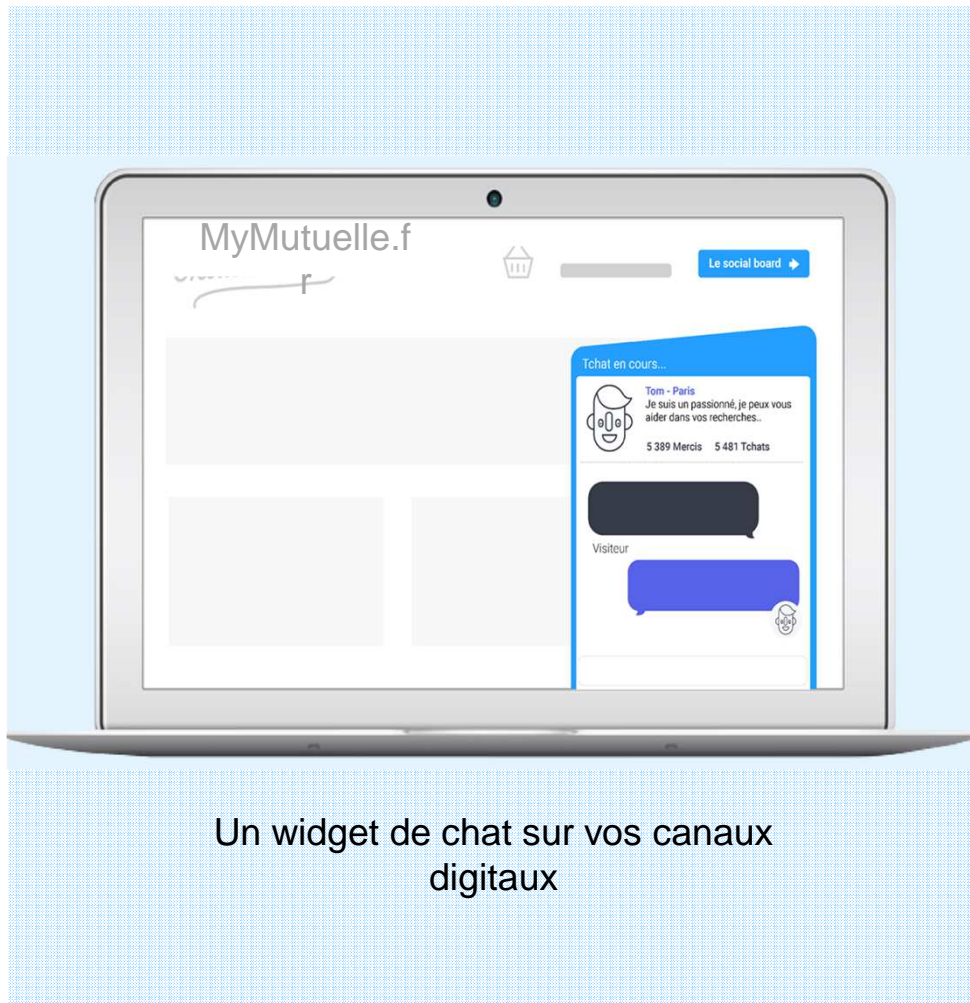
MyMutuelle.fr

Le social board

Tchat en cours...

Tom - Paris
Je suis un passionné, je peux vous aider dans vos recherches..

5 389 Mercis 5 481 Tchats

Visiteur

Un widget de chat sur vos canaux digitaux